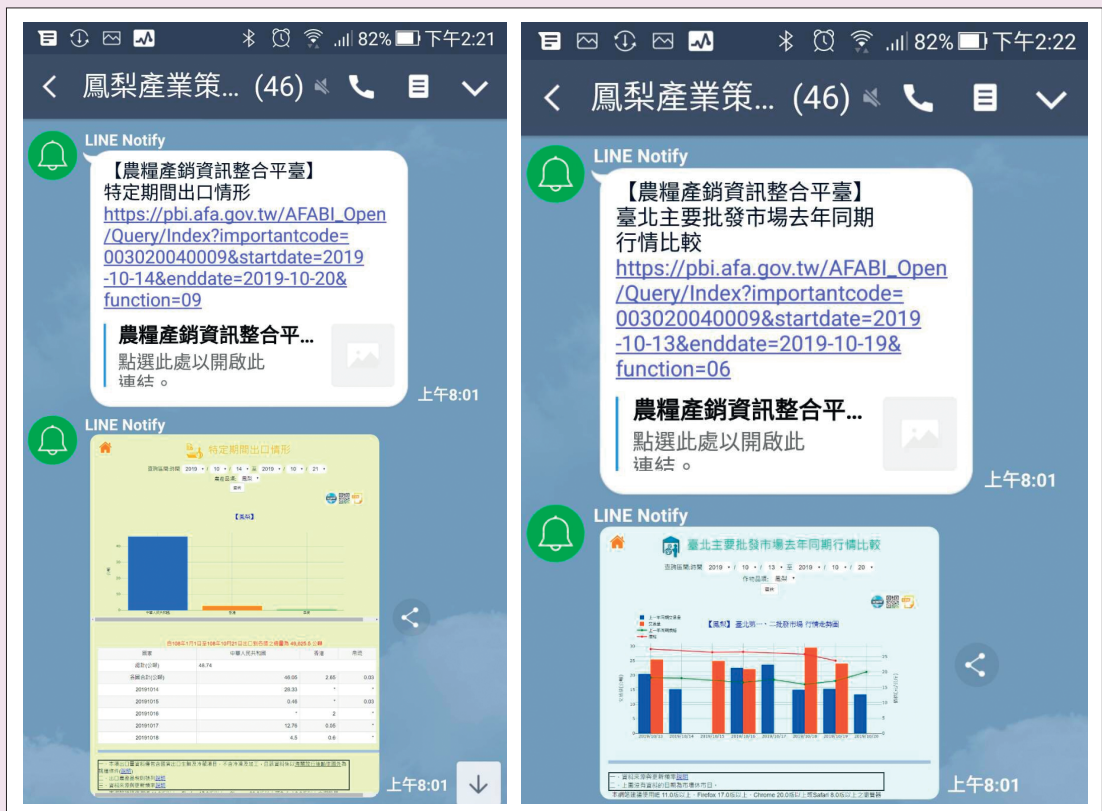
82% 下午2:21

鳳梨產業策... (46)

LINE Notify

【農糧產銷資訊整合平臺】
特定期間出口情形
https://pbi.afa.gov.tw/AFABI_Open/Query/Index?importantcode=003020040009&startdate=2019-10-14&enddate=2019-10-20&function=09

農糧產銷資訊整合平...
點選此處以開啟此連結。

上午8:01

LINE Notify

特定期間出口情形

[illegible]

上午8:01

82% 下午2:22

鳳梨產業策... (46)

LINE Notify

【農糧產銷資訊整合平臺】
臺北主要批發市場去年同期行情比較
https://pbi.afa.gov.tw/AFABI_Open/Query/Index?importantcode=003020040009&startdate=2019-10-13&enddate=2019-10-19&function=06

農糧產銷資訊整合平...
點選此處以開啟此連結。

上午8:01

LINE Notify

臺北主要批發市場去年同期行情比較

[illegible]

上午8:01